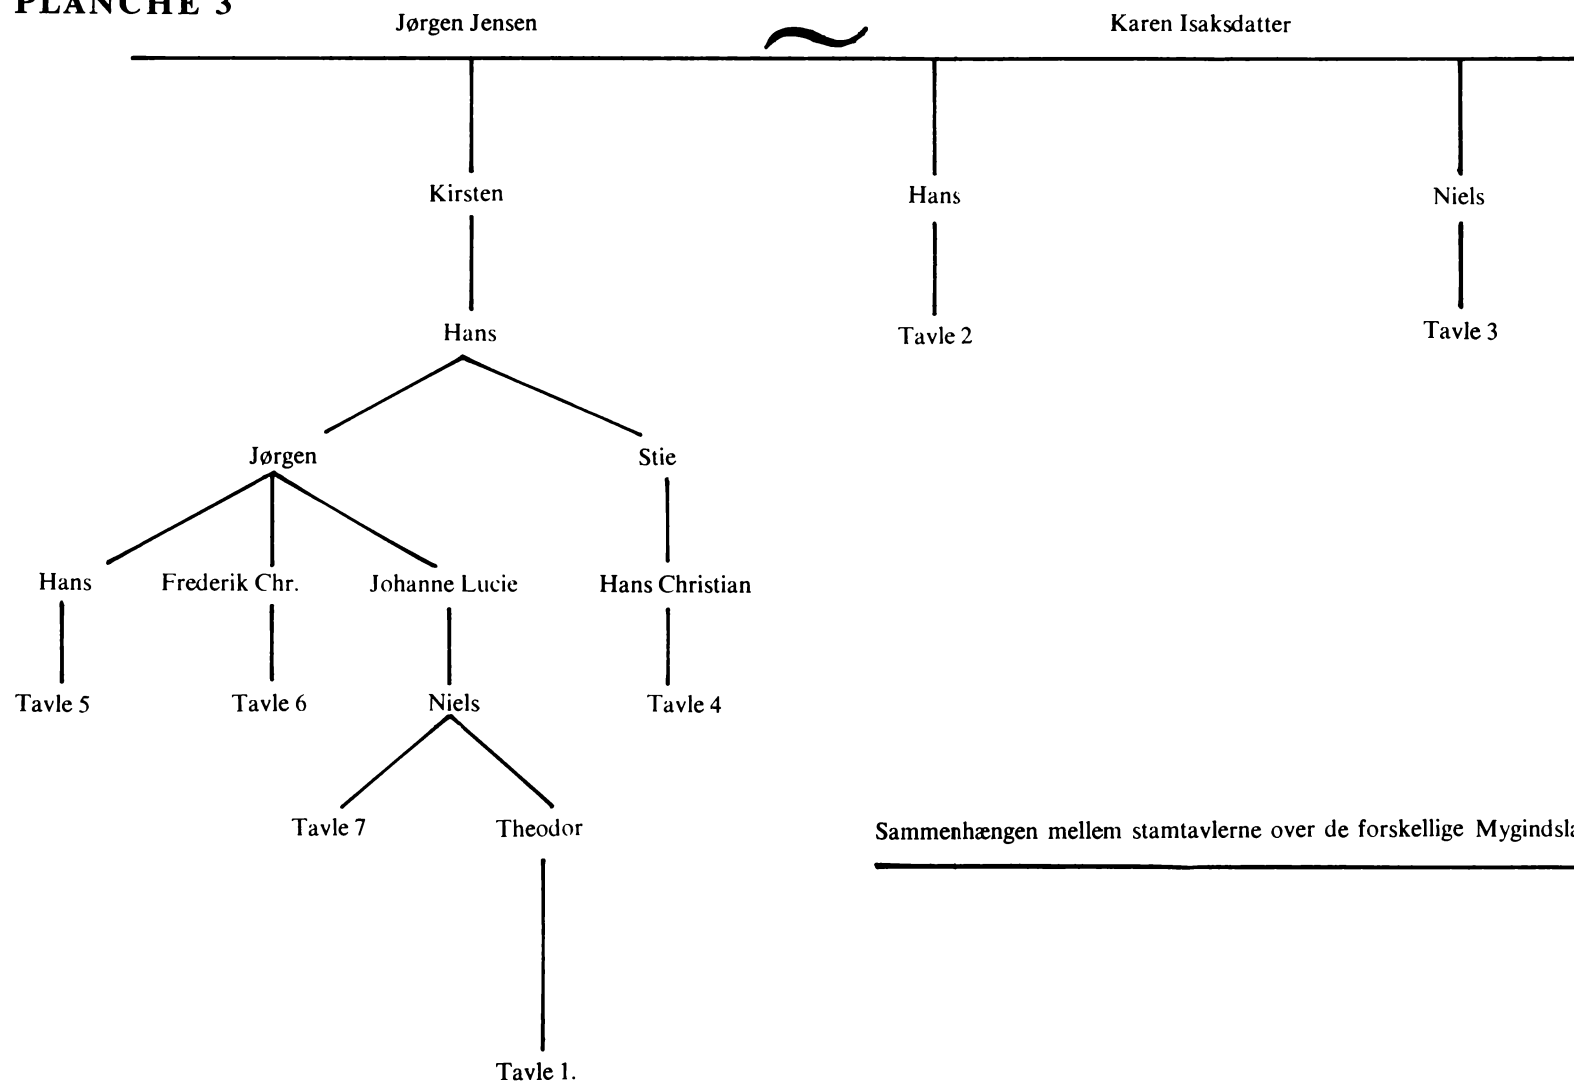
PLANCHE 3

Jørgen Jensen ~ Karen Isaksdatter

Kirsten

Hans

Jørgen

Stie

Hans

Frederik Chr.

Johanne Lucie

Hans Christian

Tavle 5

Tavle 6

Niels

Tavle 4

Tavle 7

Theodor

Tavle 1.

Hans

Tavle 2

Niels

Tavle 3

Sammenhængen mellem stamtavlerne over de forskellige Mygindsl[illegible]